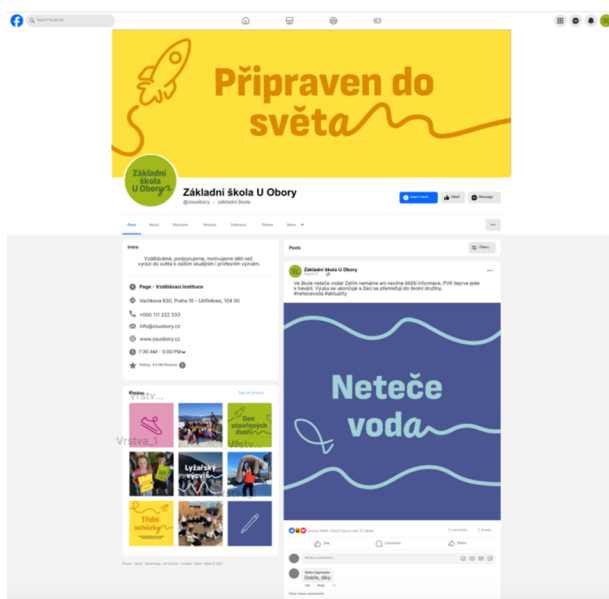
Search Facebook

Připraven do světa

Základní škola U Obory

Základní škola U Obory
@zsuobory · základní škola

Learn more
Liked
Message

Posts About Mentions Reviews Followers Photos More

Intro

Vzděláváme, podporujeme, motivujeme děti než vyrazí do světa k dalším studiím i profesním výzvám.

Page · Vzdělávací instituce

Vachkova 630, Praha 10 – Uhříněves, 104 00

+000 111 222 333

info@zsuobory.cz

www.zsuobory.cz

7:30 AM – 5:00 PM

Rating · 4.9 (48 Reviews)

Photos
See all photos

Vrstva_1

Den otevřených dveří

Lyžařský výcvik

Třídní schůzky

Posts
Filters

Základní škola U Obory

Ve škole neteče voda! Zatím nemáme ani nevěme bližší informace, PVK teprve jede k havárii. Výuka se ukončuje a žáci se přemísťují do školní družiny. #netecevoda #aktuality

Neteče voda

2 comments 2 shares

Like Comment Share

Write a comment...

Dobře, díky.

Like Reply

View more comments

Privacy · Terms · Advertising · Ad Choices · Cookies · More · Meta © 2022